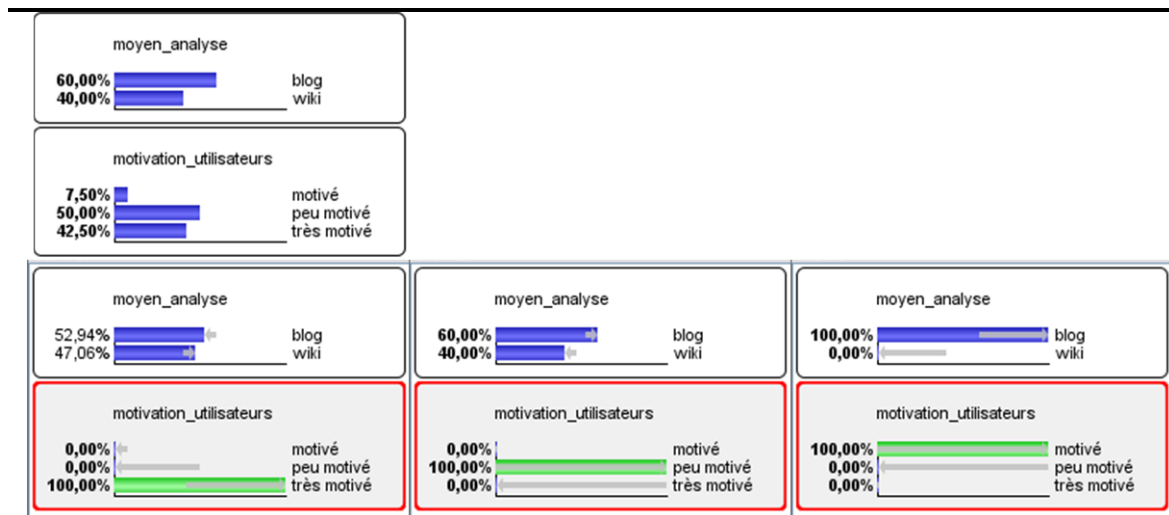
moyen_analyse

60,00% blog
40,00% wiki

motivation_utilisateurs

7,50% motivé
50,00% peu motivé
42,50% très motivé

moyen_analyse

52,94% blog
47,06% wiki

motivation_utilisateurs

0,00% motivé
0,00% peu motivé
100,00% très motivé

moyen_analyse

60,00% blog
40,00% wiki

motivation_utilisateurs

0,00% motivé
100,00% peu motivé
0,00% très motivé

moyen_analyse

100,00% blog
0,00% wiki

motivation_utilisateurs

100,00% motivé
0,00% peu motivé
0,00% très motivé